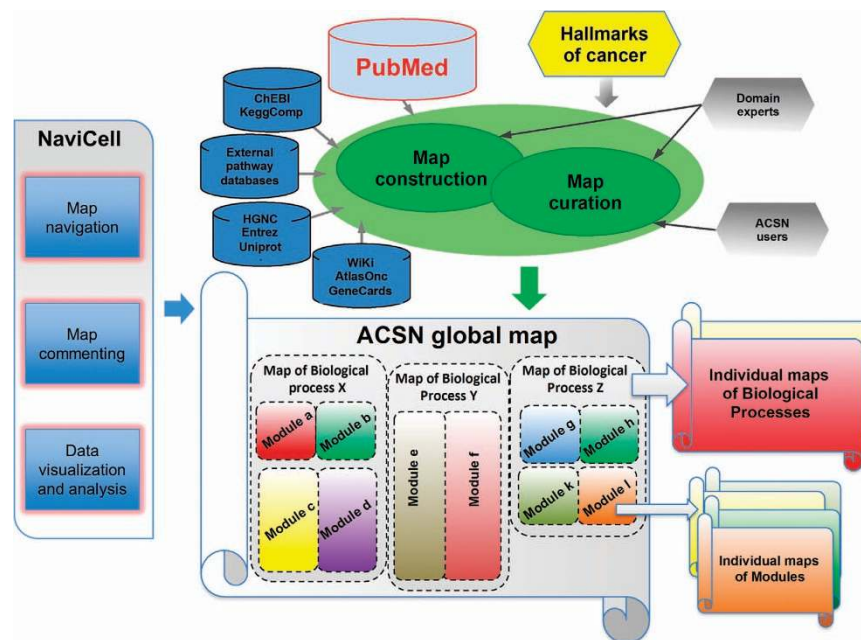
NaviCell

Map navigation

Map commenting

Data visualization and analysis

PubMed

Hallmarks of cancer

ChEBI KeggComp

External pathway databases

HGNC Entrez Uniprot

WiKi AtlasOnc GeneCards

Domain experts

Map construction

Map curation

ACSN users

ACSN global map

Map of Biological process X

Module a

Module b

Module c

Module d

Map of Biological Process Y

Module e

Module f

Map of Biological Process Z

Module g

Module h

Module k

Module l

Individual maps of Biological Processes

Individual maps of Modules